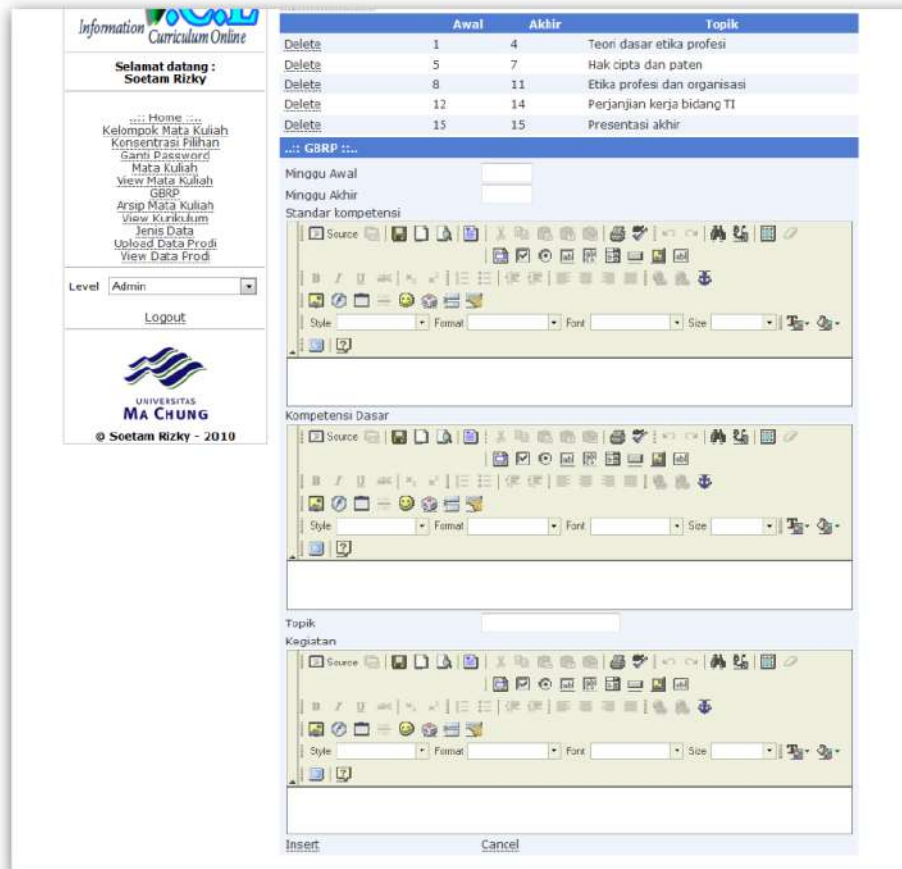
Information Curriculum Online

Selamat datang :
Soetam Rizky

...: Home :...
Kelompok Mata Kuliah
Konsentrasi Pilihan
Ganti Password
Mata Kuliah
View Mata Kuliah
GBRP
Arsip Mata Kuliah
View Kurikulum
Jenis Data
Upload Data Prodi
View Data Prodi

Level Admin

Logout

UNIVERSITAS
MA CHUNG

© Soetam Rizky - 2010

| | Awal | Akhir | Topik |
|---|---|---|---|
| Delete | 1 | 4 | Teori dasar etika profesi |
| Delete | 5 | 7 | Hak cipta dan paten |
| Delete | 8 | 11 | Etika profesi dan organisasi |
| Delete | 12 | 14 | Perjanjian kerja bidang TI |
| Delete | 15 | 15 | Presentasi akhir |

...: GBRP ::...

Minggu Awal
Minggu Akhir
Standar kompetensi

Source
Style Format Font Size

Kompetensi Dasar

Source
Style Format Font Size

Topik
Kegiatan

Source
Style Format Font Size

Insert Cancel